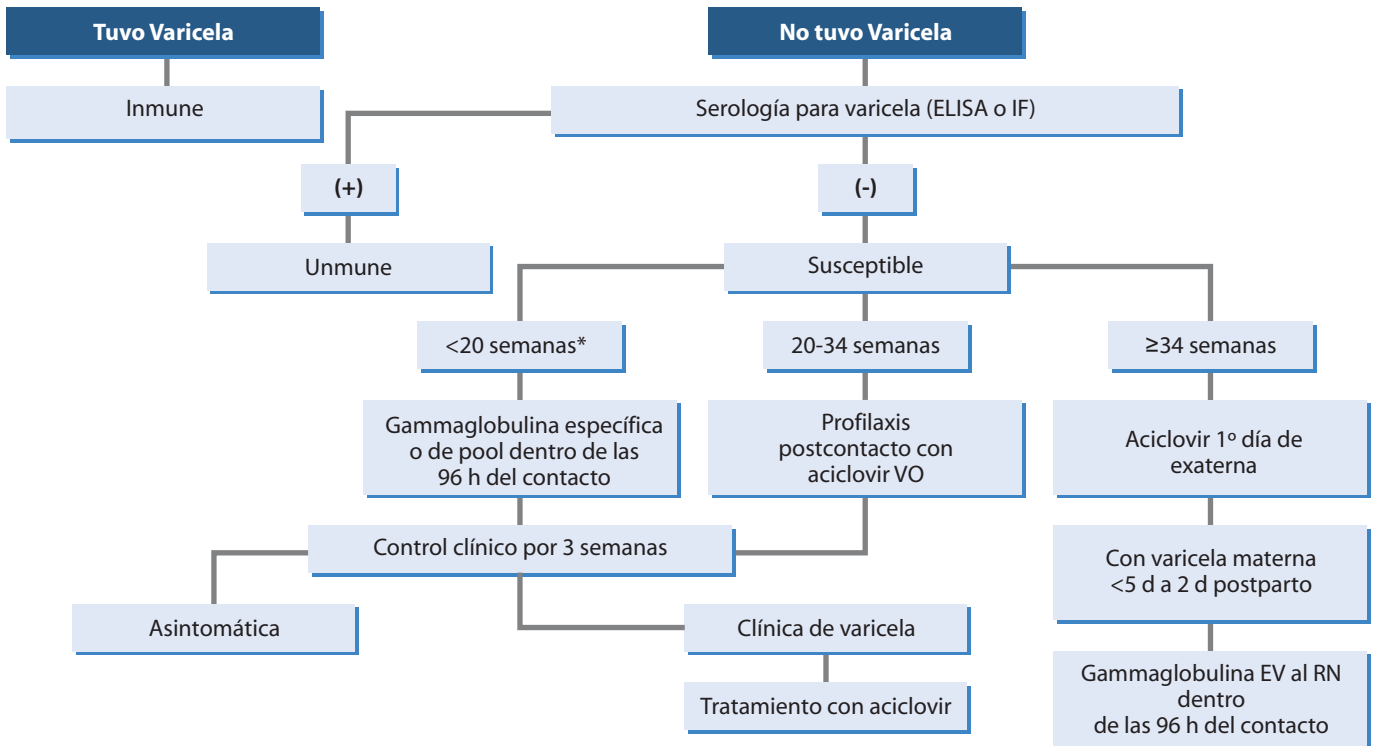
Tuvo Varicela

Inmune

No tuvo Varicela

Serología para varicela (ELISA o IF)

(+)

Unmune

(-)

Susceptible

<20 semanas*

Gammaglobulina específica o de pool dentro de las 96 h del contacto

20-34 semanas

Profilaxis postcontacto con aciclovir VO

≥34 semanas

Aciclovir 1º día de exaterna

Control clínico por 3 semanas

Asintomática

Clínica de varicela

Tratamiento con aciclovir

Con varicela materna <5 d a 2 d postparto

Gammaglobulina EV al RN dentro de las 96 h del contacto